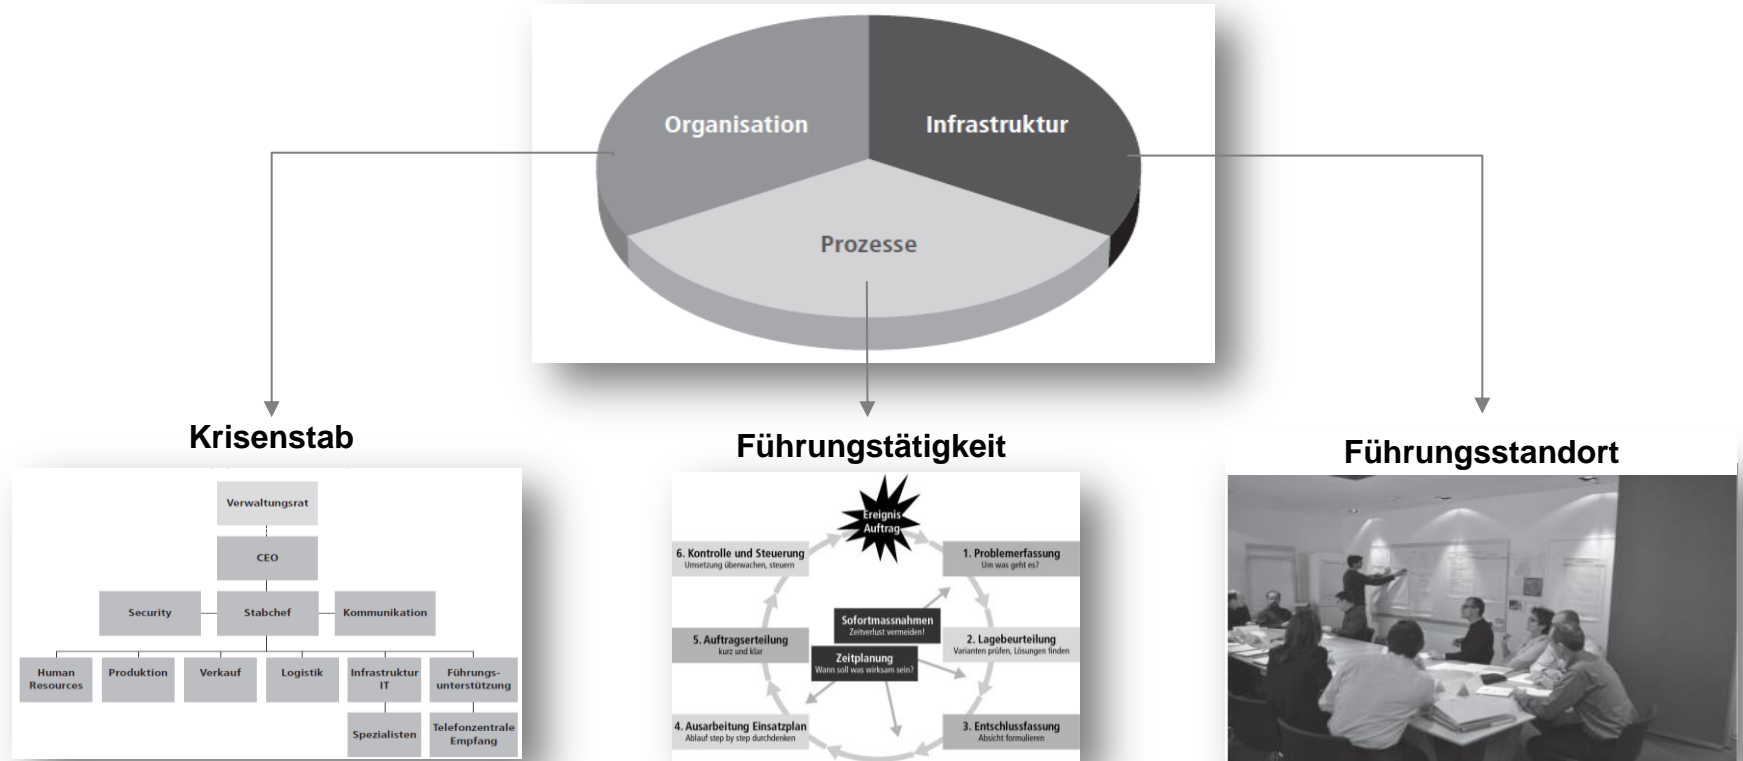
Organisation

Infrastruktur

Prozesse

Krisenstab

Verwaltungsrat

CEO

Security

Stabchef

Kommunikation

Human Resources

Produktion

Verkauf

Logistik

Infrastruktur IT

Führungsunterstützung

Spezialisten

Telefonzentrale Empfang

Führungstätigkeit

Ereignis Auftrag

1. Problemerfassung
Um was geht es?

2. Lagebeurteilung
Varianten prüfen, Lösungen finden

3. Entschlussfassung
Absicht formulieren

4. Ausarbeitung Einsatzplan
Ablauf step by step durchdenken

5. Auftragserteilung
kurz und klar

6. Kontrolle und Steuerung
Umsetzung überwachen, steuern

Sofortmassnahmen
Zeitverlust vermeiden!

Zeitplanung
Wann soll was wirksam sein?

Führungsstandort